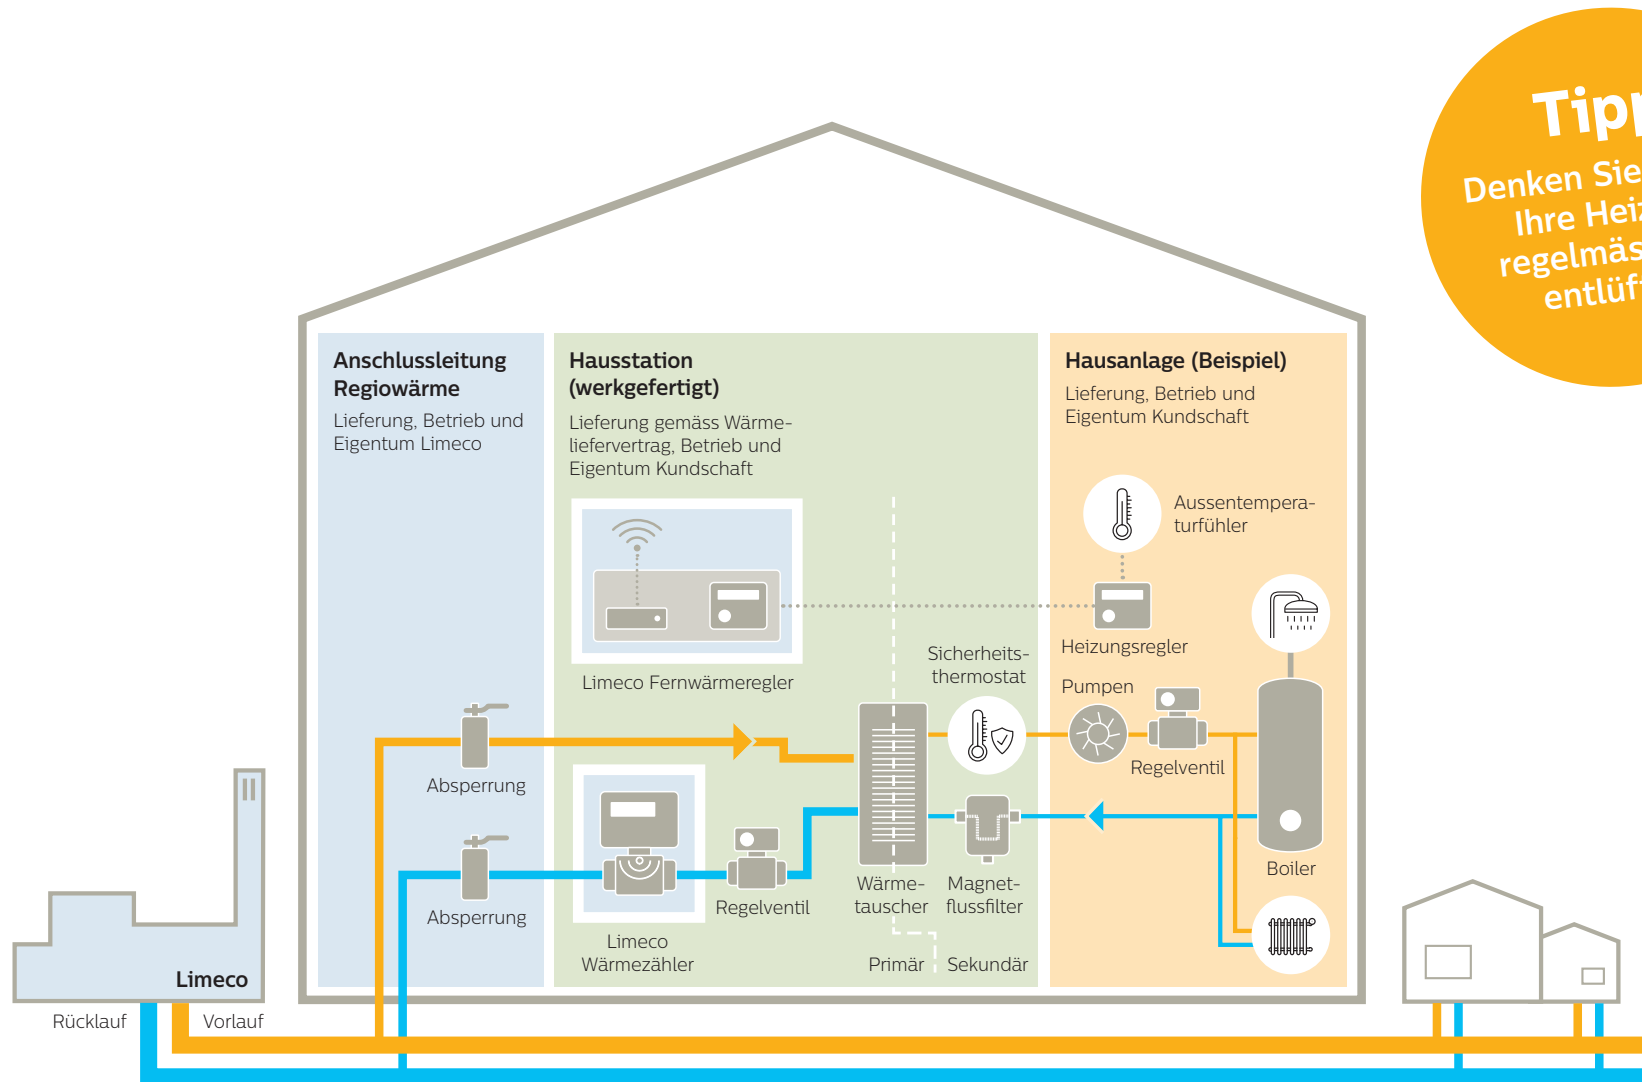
Tipp
Denken Sie
Ihre Heiz
regelmäs
entlüf

Anschlussleitung Regiowärme
Lieferung, Betrieb und Eigentum Limeco

Hausstation (werkgefertigt)
Lieferung gemäss Wärmeliefervertrag, Betrieb und Eigentum Kundschaft

Hausanlage (Beispiel)
Lieferung, Betrieb und Eigentum Kundschaft

Aussentemperaturfühler

Heizungsregler

Limeco Fernwärmeregler

Sicherheitsthermostat

Pumpen

Regelventil

Absperrung

Absperrung

Regelventil

Limeco Wärmezähler

Wärmetauscher

Magnetflussfilter

Boiler

Primär

Sekundär

Limeco

Rücklauf

Vorlauf